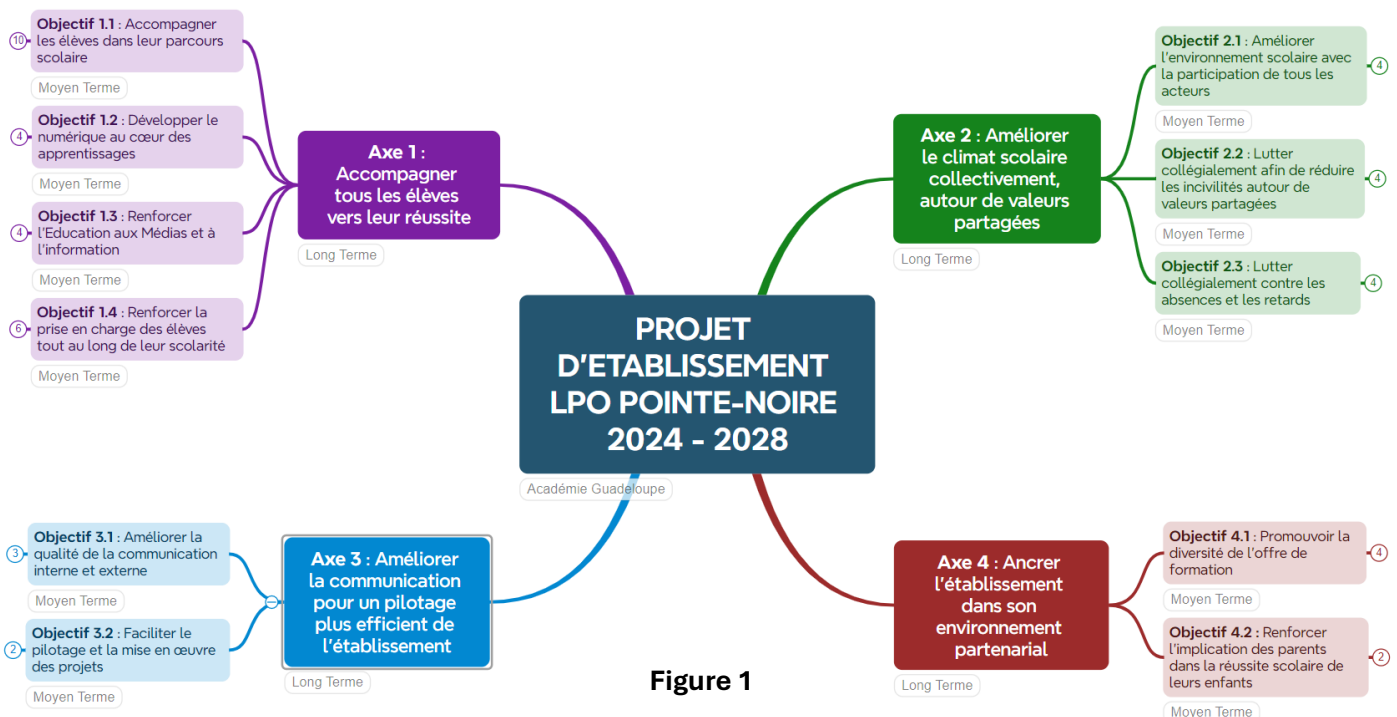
PROJET D'ETABLISSEMENT LPO POINTE-NOIRE 2024 - 2028

Académie Guadeloupe

Axe 1 : Accompagner tous les élèves vers leur réussite

Long Terme

10 Objectif 1.1 : Accompagner les élèves dans leur parcours scolaire

Moyen Terme

4 Objectif 1.2 : Développer le numérique au cœur des apprentissages

Moyen Terme

4 Objectif 1.3 : Renforcer l'Education aux Médias et à l'information

Moyen Terme

6 Objectif 1.4 : Renforcer la prise en charge des élèves tout au long de leur scolarité

Moyen Terme

Axe 2 : Améliorer le climat scolaire collectivement, autour de valeurs partagées

Long Terme

Objectif 2.1 : Améliorer l'environnement scolaire avec la participation de tous les acteurs 4

Moyen Terme

Objectif 2.2 : Lutter collégialement afin de réduire les incivilités autour de valeurs partagées 4

Moyen Terme

Objectif 2.3 : Lutter collégialement contre les absences et les retards 4

Moyen Terme

Axe 3 : Améliorer la communication pour un pilotage plus efficient de l'établissement

Long Terme

3 Objectif 3.1 : Améliorer la qualité de la communication interne et externe

Moyen Terme

2 Objectif 3.2 : Faciliter le pilotage et la mise en œuvre des projets

Moyen Terme

Axe 4 : Ancrer l'établissement dans son environnement partenarial

Long Terme

Objectif 4.1 : Promouvoir la diversité de l'offre de formation 4

Moyen Terme

Objectif 4.2 : Renforcer l'implication des parents dans la réussite scolaire de leurs enfants 2

Moyen Terme

Figure 1